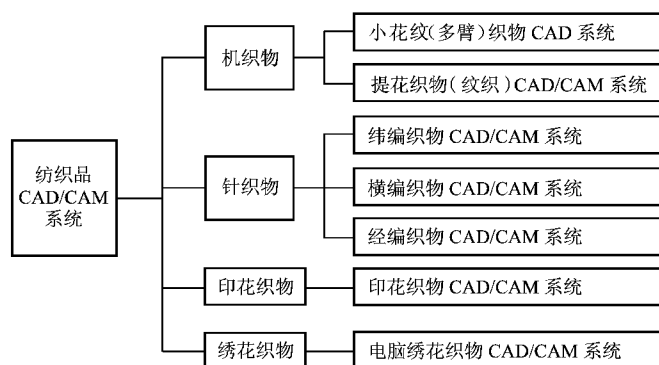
纺织品 CAD/CAM 系统

机织物

小花纹(多臂)织物 CAD 系统

提花织物(纹织)CAD/CAM 系统

针织物

纬编织物 CAD/CAM 系统

横编织物 CAD/CAM 系统

经编织物 CAD/CAM 系统

印花织物

印花织物 CAD/CAM 系统

绣花织物

电脑绣花织物 CAD/CAM 系统